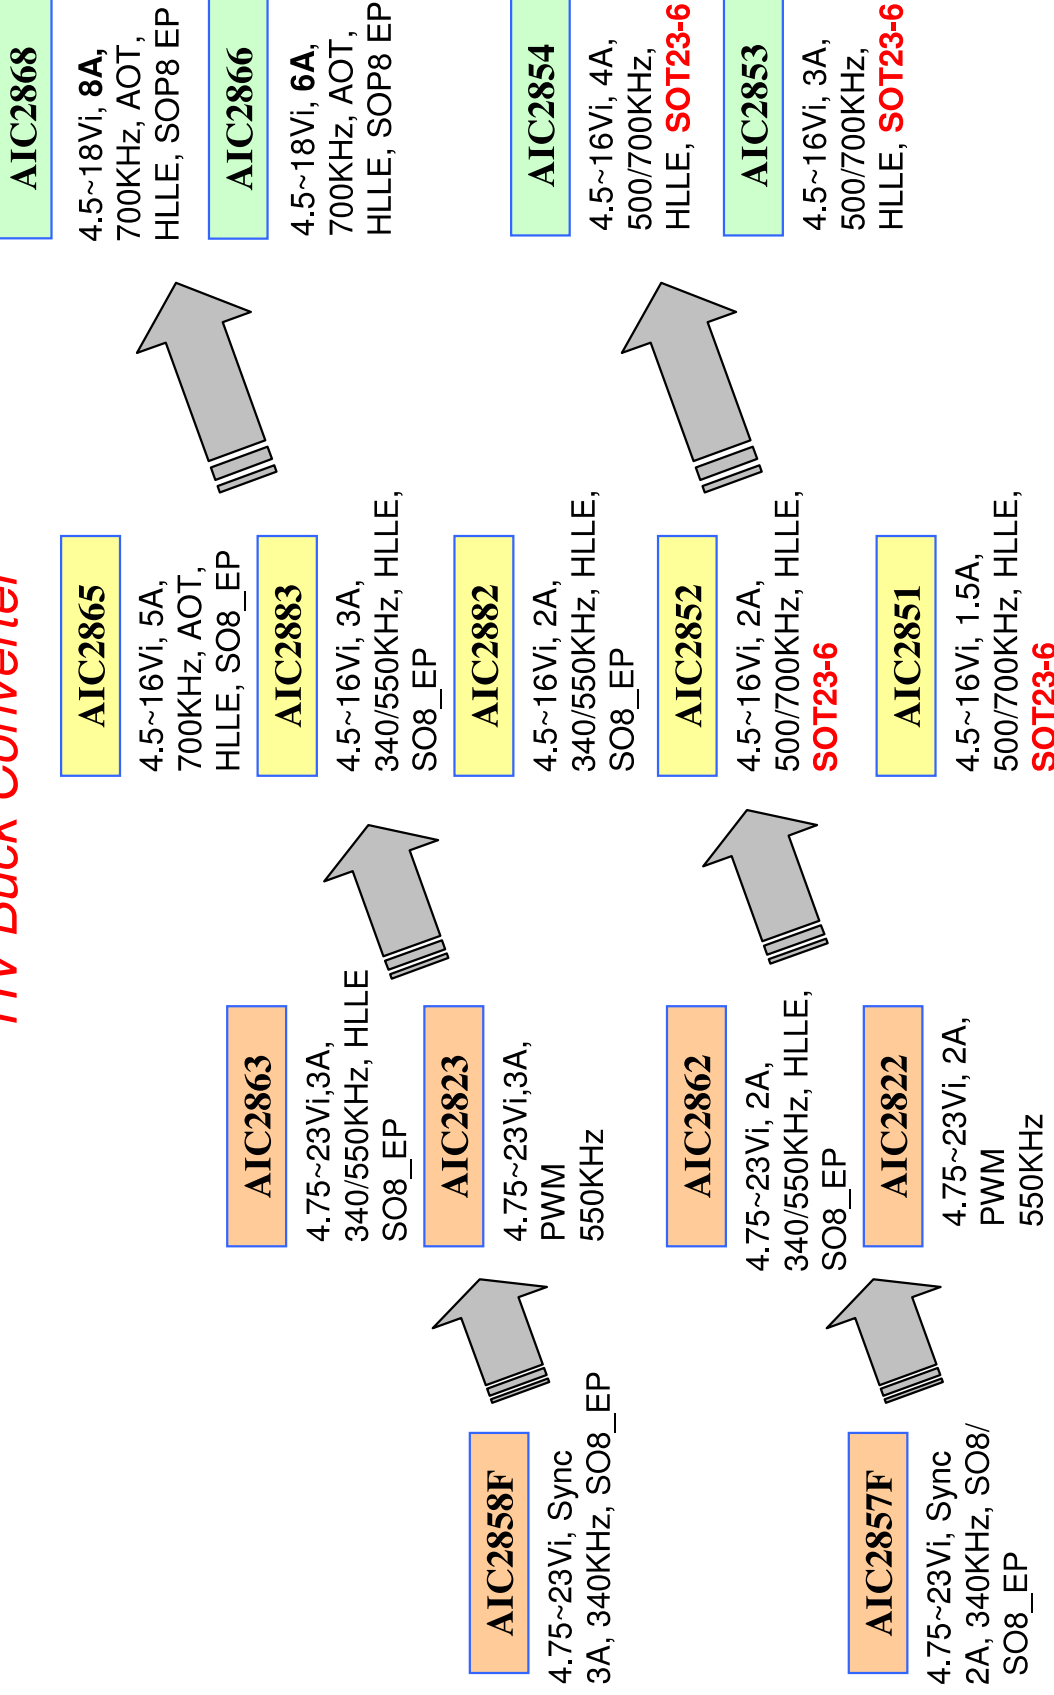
HV Buck Converter

AIC2868
4.5~18Vi, 8A, 700KHz, AOT, HLLE, SOP8 EP

AIC2866
4.5~18Vi, 6A, 700KHz, AOT, HLLE, SOP8 EP

AIC2854
4.5~16Vi, 4A, 500/700KHz, HLLE, SOT23-6

AIC2853
4.5~16Vi, 3A, 500/700KHz, HLLE, SOT23-6

AIC2865
4.5~16Vi, 5A, 700KHz, AOT, HLLE, SO8_EP

AIC2883
4.5~16Vi, 3A, 340/550KHz, HLLE, SO8_EP

AIC2882
4.5~16Vi, 2A, 340/550KHz, HLLE, SO8_EP

AIC2852
4.5~16Vi, 2A, 500/700KHz, HLLE, SOT23-6

AIC2851
4.5~16Vi, 1.5A, 500/700KHz, HLLE, SOT23-6

AIC2863
4.75~23Vi,3A, 340/550KHz, HLLE SO8_EP

AIC2823
4.75~23Vi,3A, PWM 550KHz

AIC2862
4.75~23Vi, 2A, 340/550KHz, HLLE, SO8_EP

AIC2822
4.75~23Vi, 2A, PWM 550KHz

AIC2858F
4.75~23Vi, Sync 3A, 340KHz, SO8_EP

AIC2857F
4.75~23Vi, Sync 2A, 340KHz, SO8/ SO8_EP